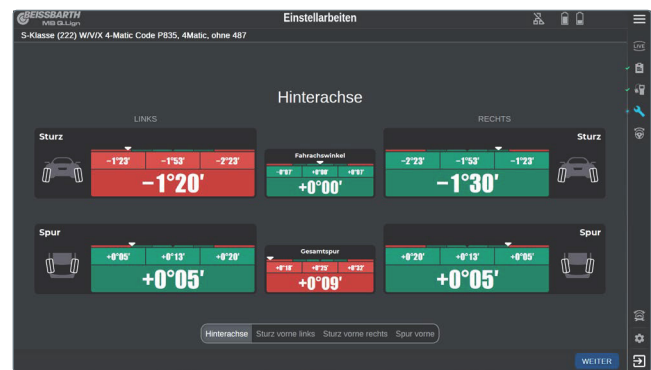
BEISSBARTH
MB OLLign

Einstellarbeiten

S-Klasse (222) W/V/X 4-Matic Code P835, 4Matic, ohne 487

LIVE

Hinterachse

LINKS

RECHTS

Sturz

-1°23'
-1°53'
-2°23'
−1°20'

Fahrachswinkel
+0°07'
+0°00'
+0°07'
+0°00'

Sturz

-2°23'
-1°53'
-1°23'
−1°30'

Spur

+0°05'
+0°13'
+0°20'
+0°05'

Gesamtspur
+0°18'
+0°25'
+0°32'
+0°09'

Spur

+0°20'
+0°13'
+0°05'
+0°05'

Hinterachse
Sturz vorne links
Sturz vorne rechts
Spur vorne

WEITER